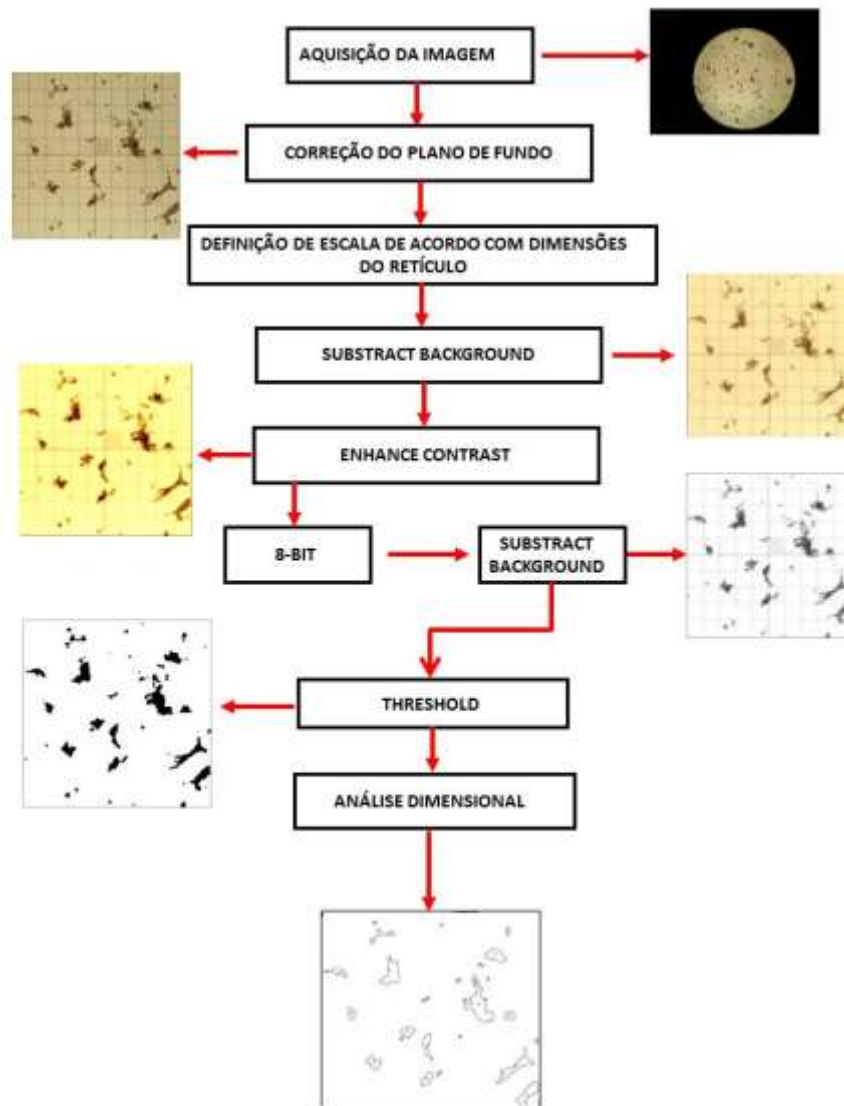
AQUISIÇÃO DA IMAGEM

CORREÇÃO DO PLANO DE FUNDO

DEFINIÇÃO DE ESCALA DE ACORDO COM DIMENSÕES DO RETÍCULO

SUBSTRACT BACKGROUND

ENHANCE CONTRAST

8-BIT

SUBSTRACT BACKGROUND

THRESHOLD

ANÁLISE DIMENSIONAL